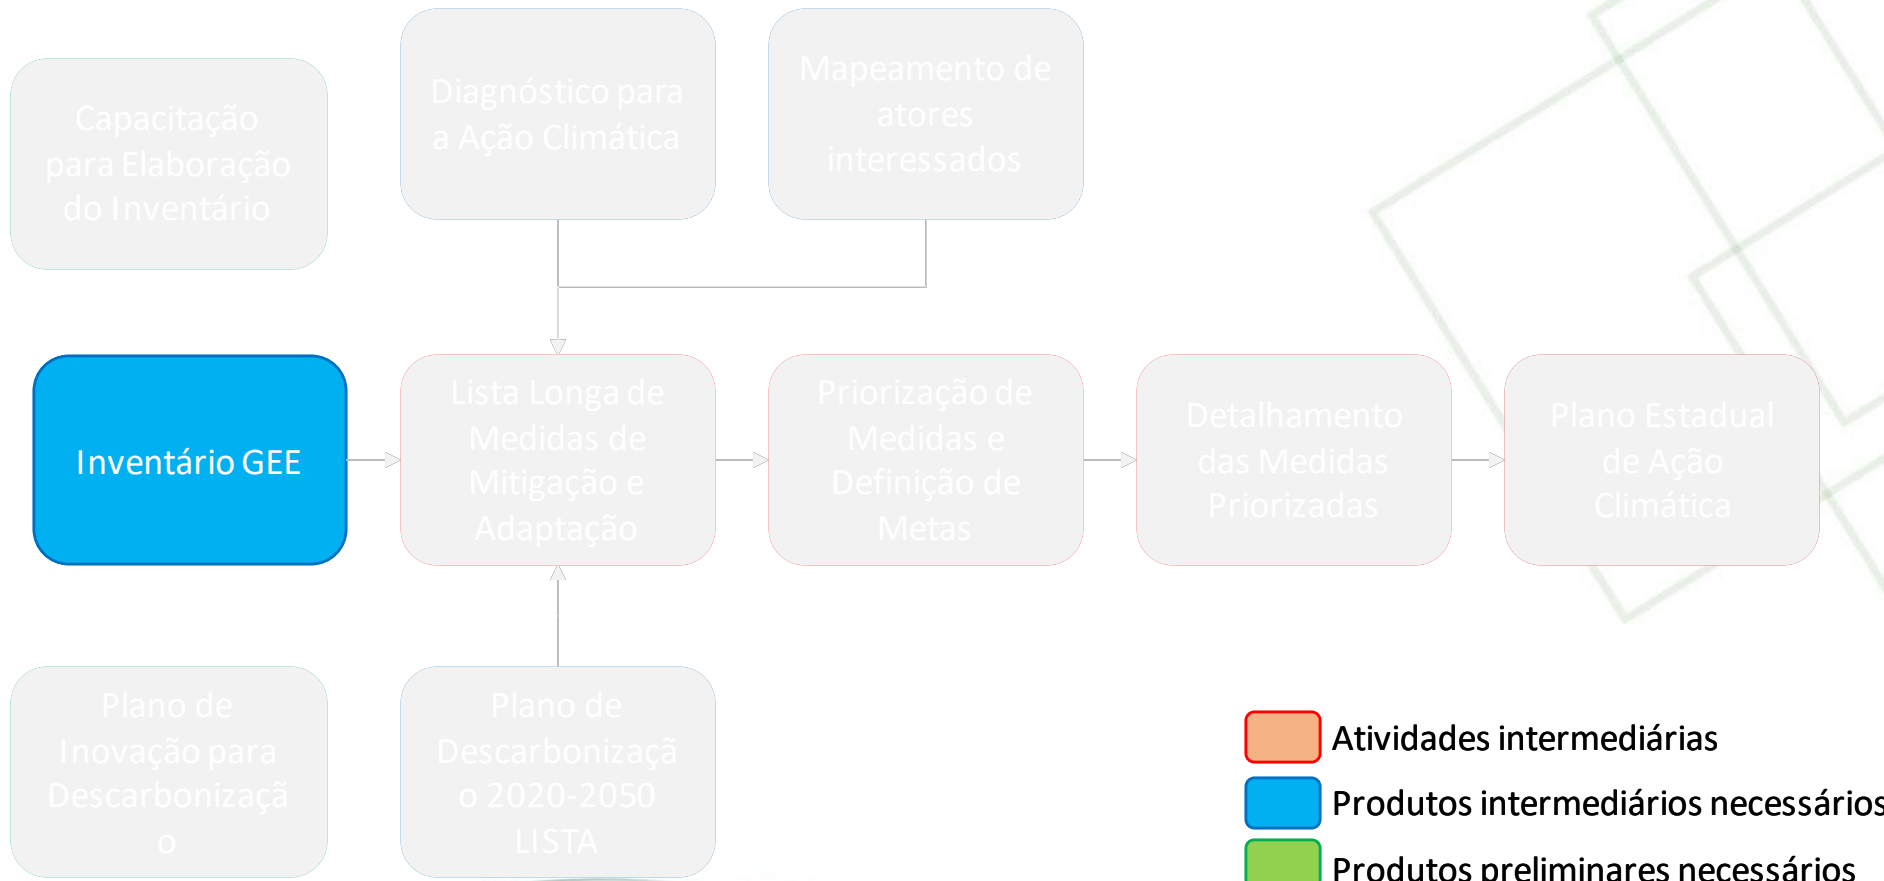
Capacitação para Elaboração do Inventário

Diagnóstico para a Ação Climática

Mapeamento de atores interessados

Inventário GEE

Lista Longa de Medidas de Mitigação e Adaptação

Priorização de Medidas e Definição de Metas

Detalhamento das Medidas Priorizadas

Plano Estadual de Ação Climática

Plano de Inovação para Descarbonização

Plano de Descarbonização 2020-2050 LISTA

Atividades intermediárias

Produtos intermediários necessários

Produtos preliminares necessários